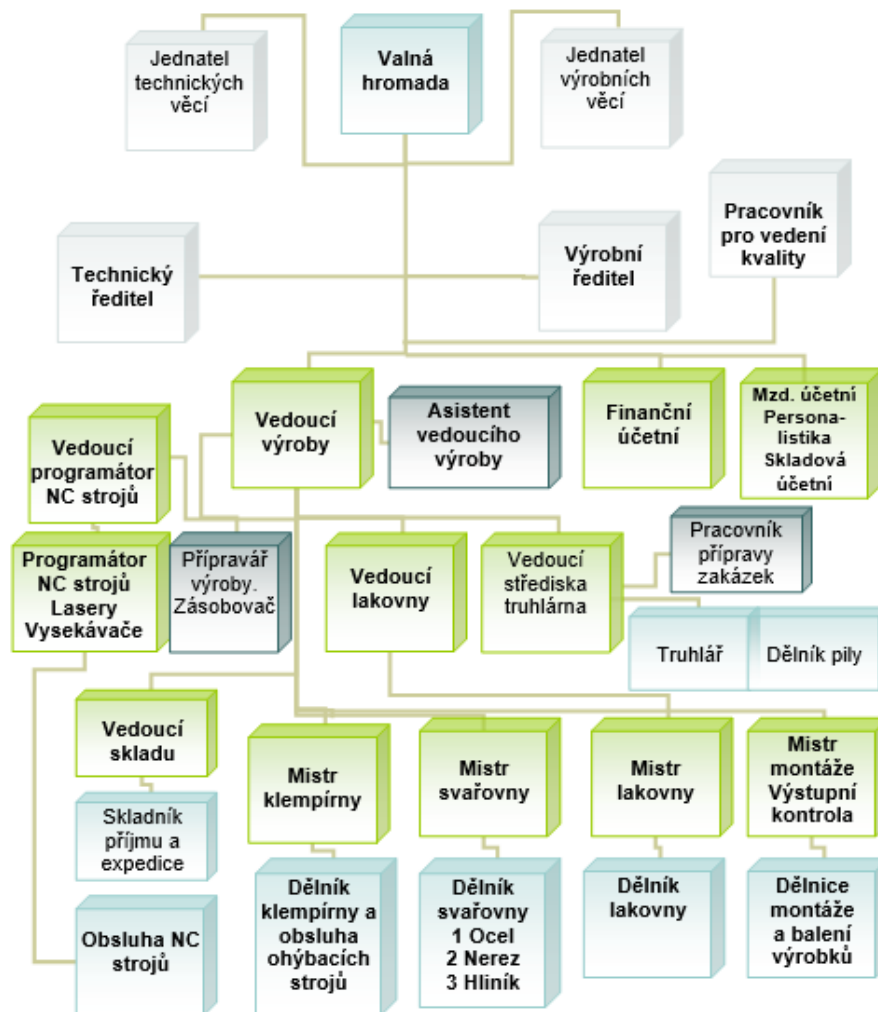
Jednatel technických věcí

Valná hromada

Jednatel výrobních věcí

Pracovník pro vedení kvality

Technický ředitel

Výrobní ředitel

Vedoucí programátor NC strojů

Vedoucí výroby

Asistent vedoucího výroby

Finanční účetní

Mzd. účetní Personalistika Skladová účetní

Programátor NC strojů Lasery Vysekávače

Přípravář výroby. Zásobovač

Vedoucí lakovny

Vedoucí střediska truhlárna

Pracovník přípravy zakázek

Truhlář

Dělník pily

Vedoucí skladu

Skladník příjmu a expedice

Obsluha NC strojů

Mistr klempírny

Dělník klempírny a obsluha ohýbacích strojů

Mistr svařovny

Dělník svařovny 1 Ocel 2 Nerez 3 Hliník

Mistr lakovny

Dělník lakovny

Mistr montáže Výstupní kontrola

Dělnice montáže a balení výrobků